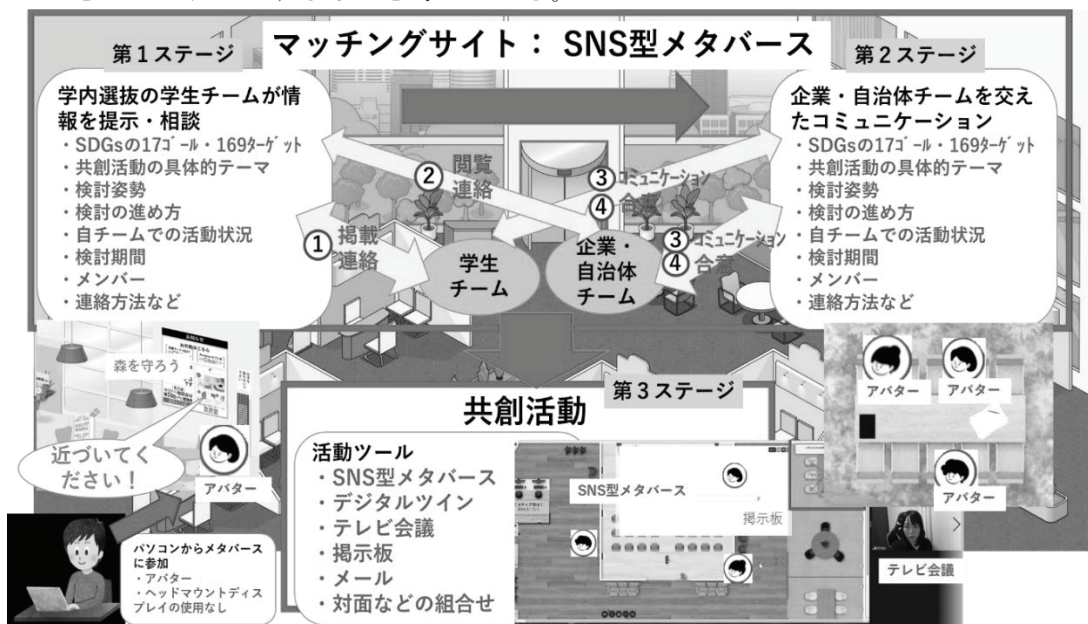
マッチングサイト： SNS型メタバース

第１ステージ

学内選抜の学生チームが情報を提示・相談
・SDGsの17ゴール・169ターゲット
・共創活動の具体的テーマ
・検討姿勢
・検討の進め方
・自チームでの活動状況
・検討期間
・メンバー
・連絡方法など

第２ステージ

企業・自治体チームを交えたコミュニケーション
・SDGsの17ゴール・169ターゲット
・共創活動の具体的テーマ
・検討姿勢
・検討の進め方
・自チームでの活動状況
・検討期間
・メンバー
・連絡方法など

① 掲載 連絡

② 閲覧 連絡

③ コミュニケーション
④ 合意

③ コミュニケーション
④ 合意

学生 チーム

企業・ 自治体 チーム

森を守ろう

近づいてください！

アバター

パソコンからメタバースに参加
・アバター
・ヘッドマウントディスプレイの使用なし

第３ステージ

共創活動

活動ツール
・SNS型メタバース
・デジタルツイン
・テレビ会議
・掲示板
・メール
・対面などの組合せ

SNS型メタバース

掲示板

アバター

アバター

アバター

テレビ会議